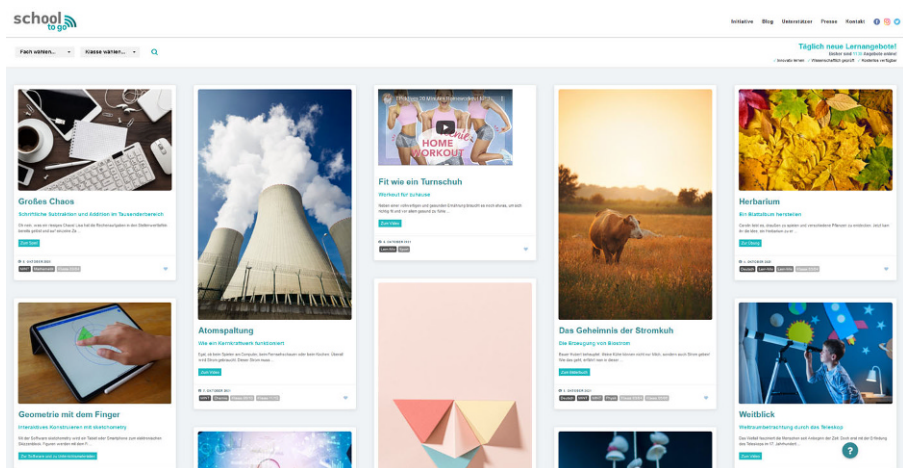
school to go

Initiative Blog Unterstützer Presse Kontakt

Fach wählen... Klasse wählen...

Täglich neue Lernangebote!

Großes Chaos
Schriftliche Subtraktion und Addition im Tausenderbereich
Zum Spiel

Atomspaltung
Wie ein Kernkraftwerk funktioniert
Zum Video

Fit wie ein Turnschuh
Workout für schlaue
Zum Video

Das Geheimnis der Stromkuh
Die Erzeugung von Biostrom
Zum Arbeitsblatt

Herbarium
Ein Blattalbum herstellen
Zur Übung

Geometrie mit dem Finger
Interaktives Konstruieren mit sketchometry

Weitblick
Weltraumbetrachtung durch das Teleskop
Zum Video

?